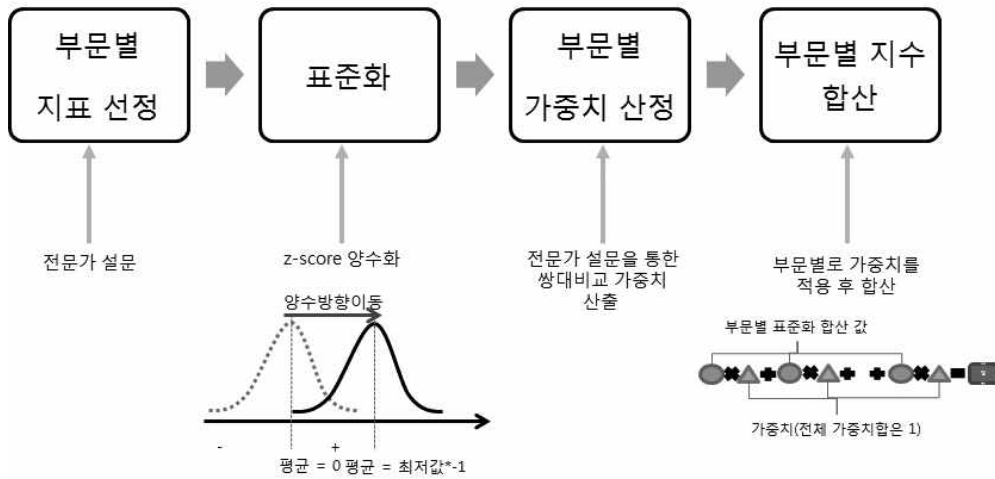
부문별
지표 선정

표준화

부문별
가중치 산정

부문별 지수
합산

전문가 설문

z-score 양수화

양수방향이동

-

+

평균 = 0 평균 = 최저값*-1

전문가 설문을 통한
쌍대비교 가중치
산출

부문별로 가중치를
적용 후 합산

부문별 표준화 합산 값

가중치(전체 가중치합은 1)